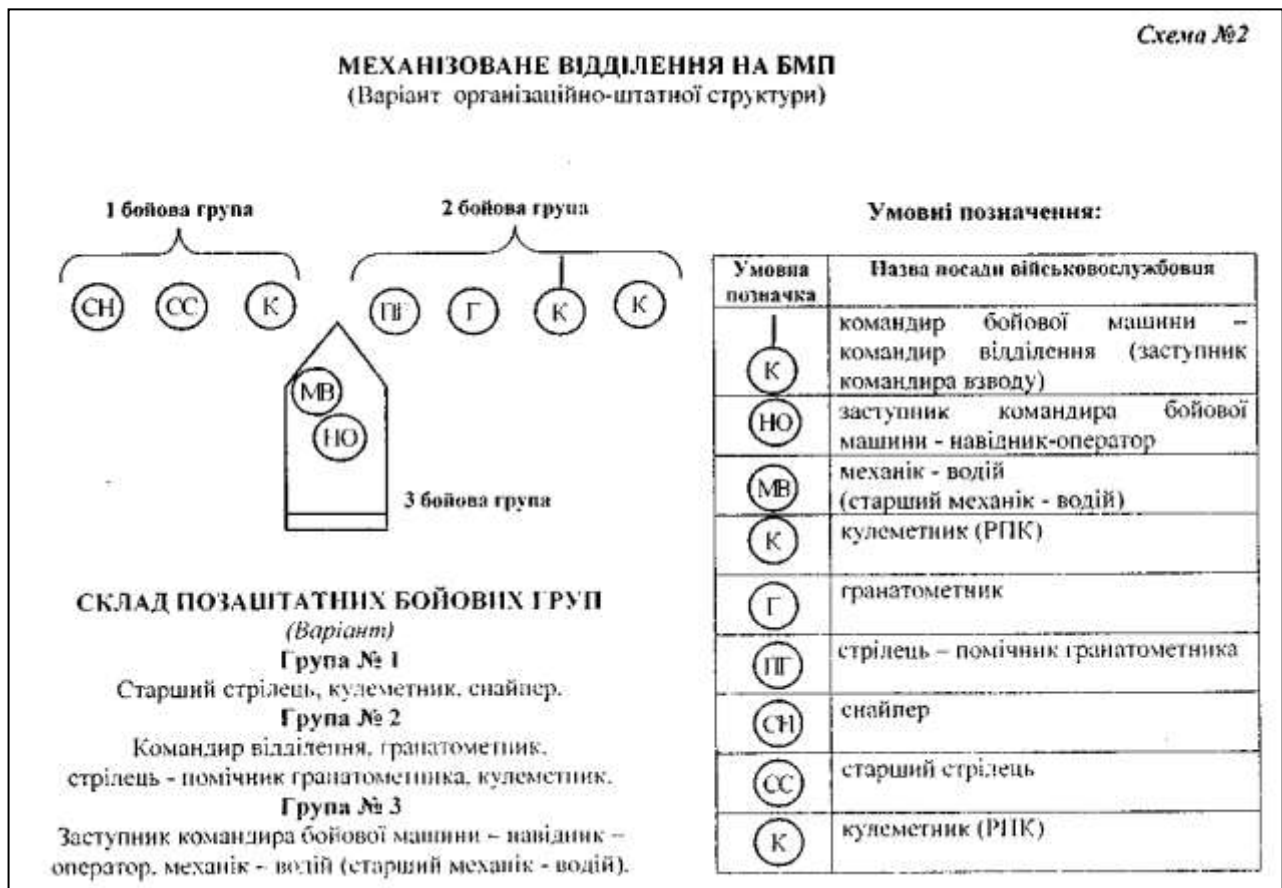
Схема №2

МЕХАНІЗОВАНЕ ВІДДІЛЕННЯ НА БМП
(Варіант організаційно-штатної структури)

1 бойова група

2 бойова група

СН СС К

ПГ Г К К

МВ
НО

3 бойова група

Умовні позначення:

| Умовна позначка | Назва посади військовослужбовця |
|---|---|
| К | командир бойової машини – командир відділення (заступник командира взводу) |
| НО | заступник командира бойової машини - навідник-оператор |
| МВ | механік - водій (старший механік - водій) |
| К | кулеметник (РПК) |
| Г | гранатометник |
| ПГ | стрілець – помічник гранатометника |
| СН | снайпер |
| СС | старший стрілець |
| К | кулеметник (РПК) |

СКЛАД ПОЗАШТАТНИХ БОЙОВИХ ГРУП
(Варіант)
Група № 1
Старший стрілець, кулеметник, снайпер.
Група № 2
Командир відділення, гранатометник, стрілець - помічник гранатометника, кулеметник.
Група № 3
Заступник командира бойової машини – навідник – оператор, механік - водій (старший механік - водій).